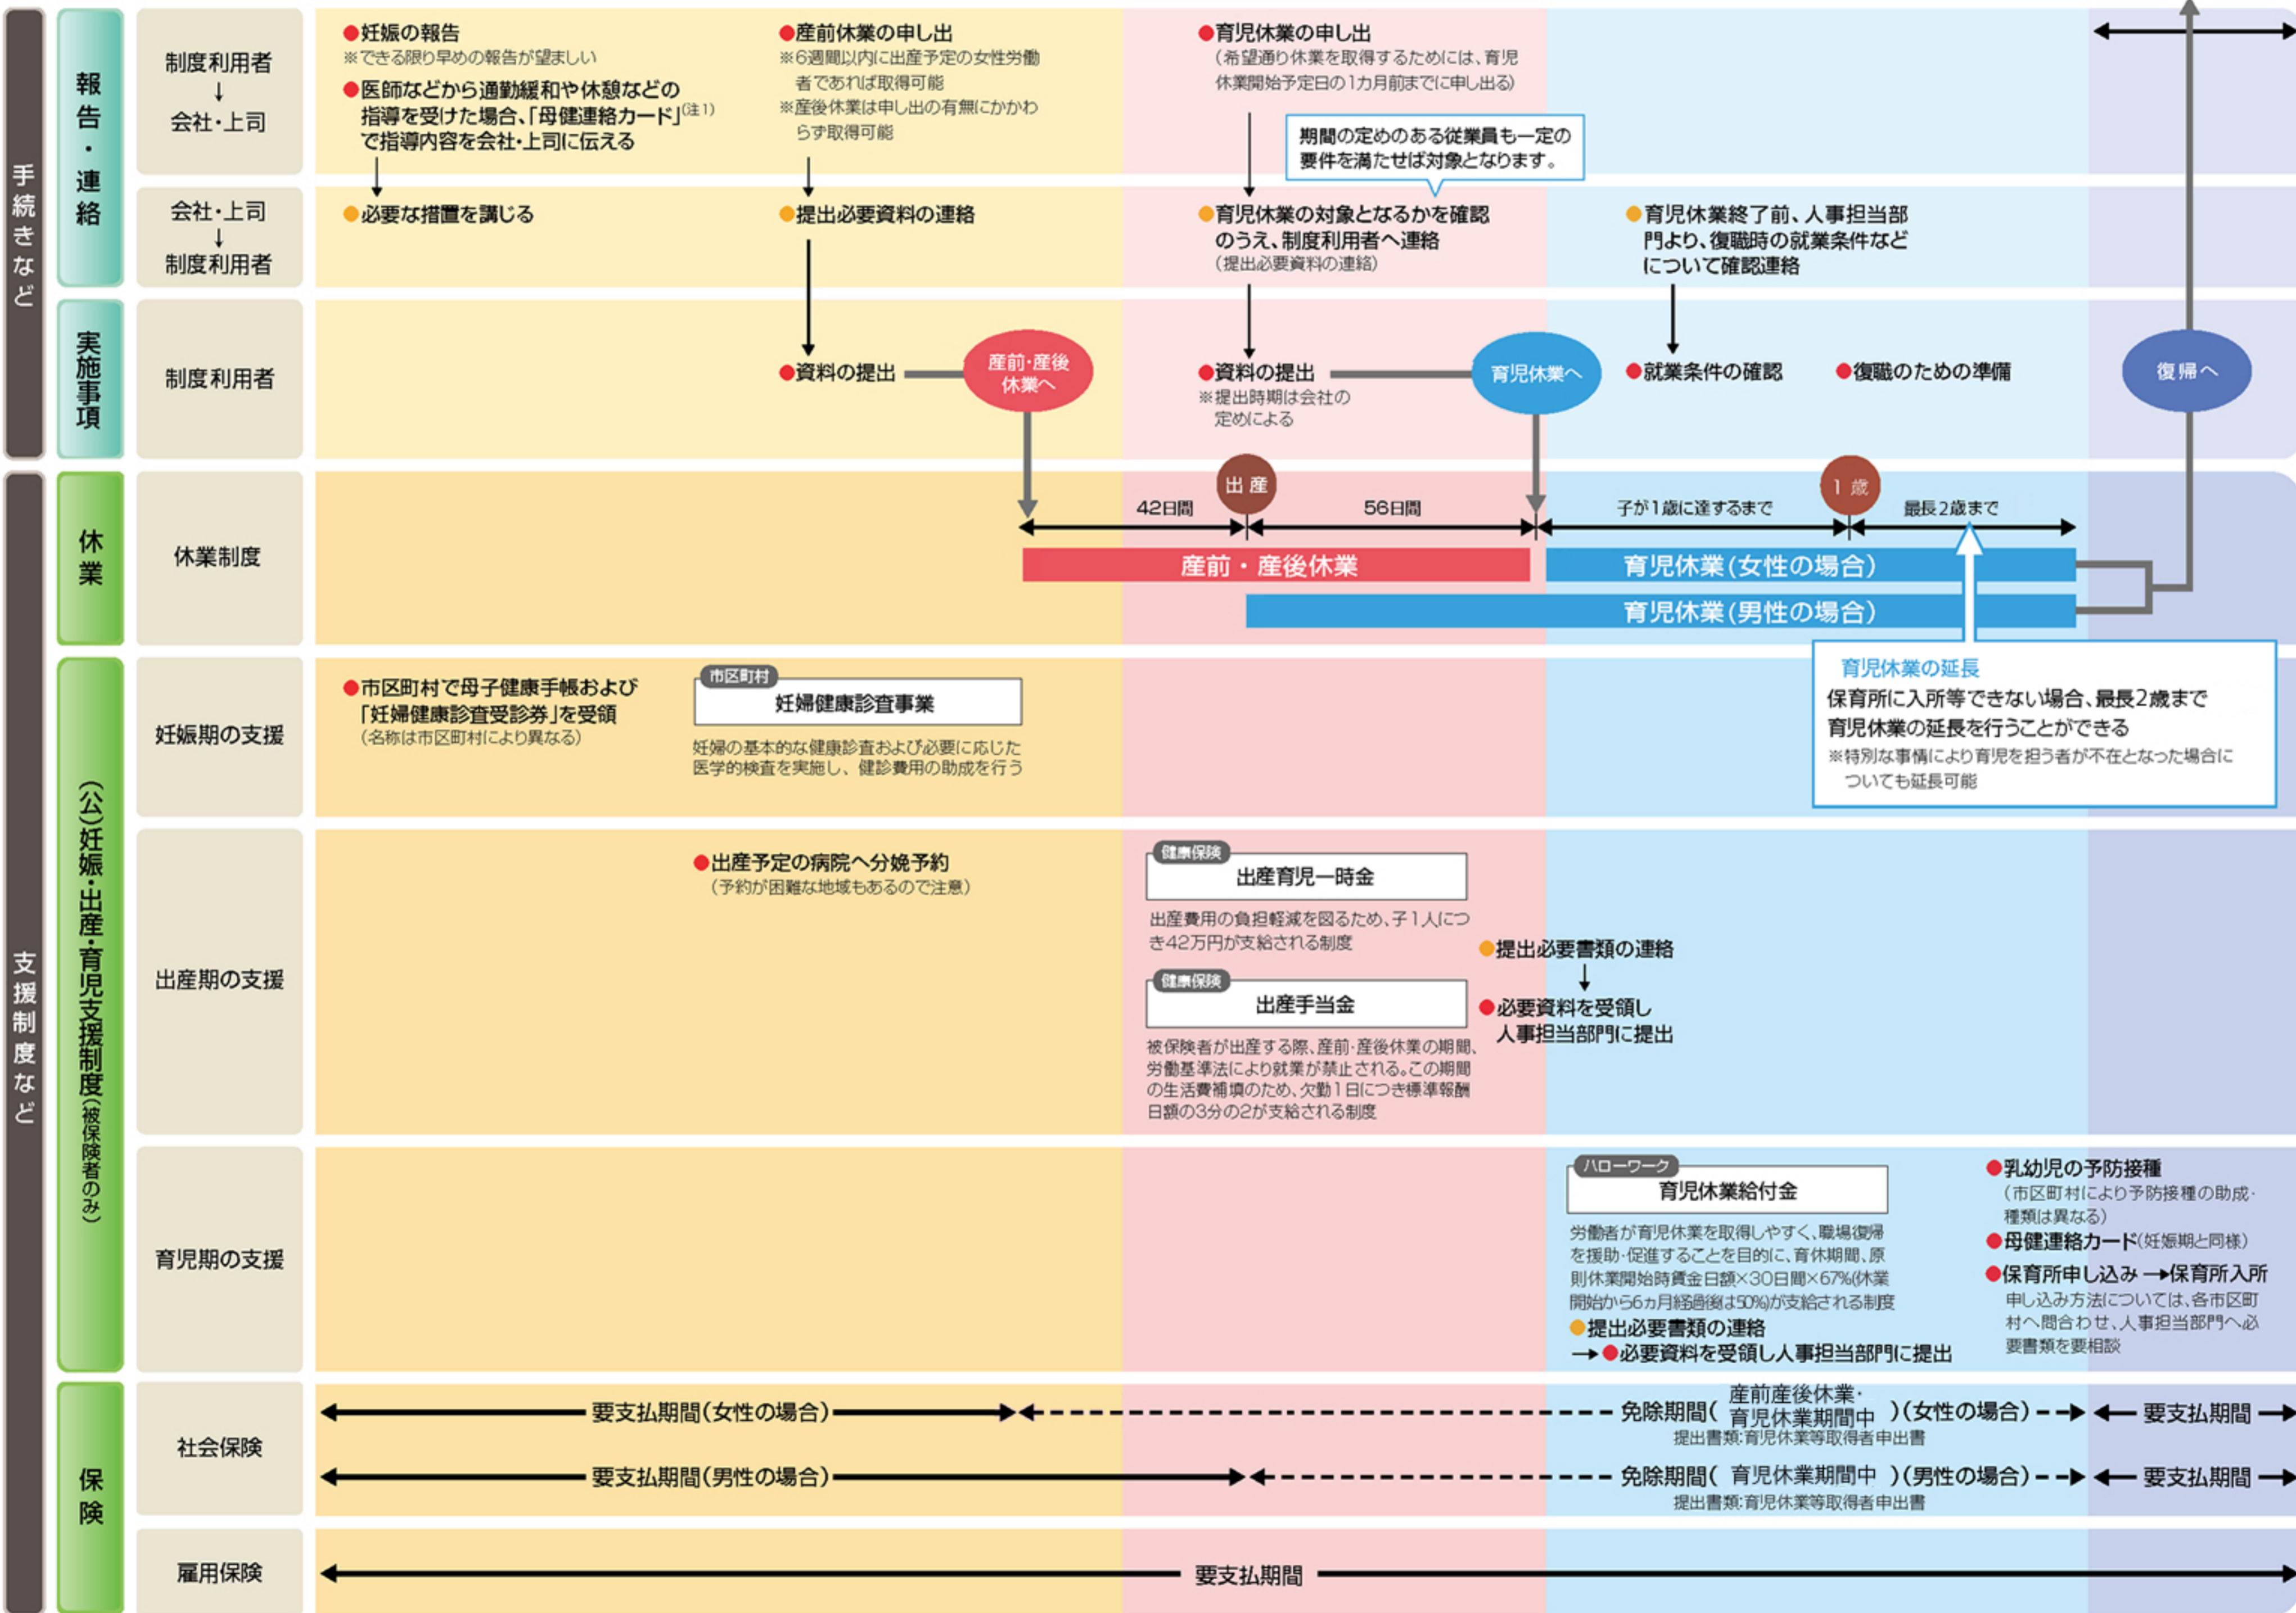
手続きなど

報告・連絡

制度利用者
↓
会社・上司

●妊娠の報告
※できる限り早めの報告が望ましい
●医師などから通勤緩和や休憩などの指導を受けた場合、「母健連絡カード」(注1)で指導内容を会社・上司に伝える

●産前休業の申し出
※6週間以内に出産予定の女性労働者であれば取得可能
※産後休業は申し出の有無にかかわらず取得可能

●育児休業の申し出
(希望通り休業を取得するためには、育児休業開始予定日の1カ月前までに申し出る)

期間の定めのある従業員も一定の要件を満たせば対象となります。

会社・上司
↓
制度利用者

●必要な措置を講じる

●提出必要資料の連絡

●育児休業の対象となるかを確認のうえ、制度利用者へ連絡
(提出必要資料の連絡)

●育児休業終了前、人事担当部門より、復職時の就業条件などについて確認連絡

実施事項

制度利用者

●資料の提出

産前・産後休業へ

●資料の提出
※提出時期は会社の定めによる

育児休業へ

●就業条件の確認

●復職のための準備

復帰へ

支援制度など

休業

休業制度

出産
42日間
56日間
子が1歳に達するまで
1歳
最長2歳まで

産前・産後休業
育児休業(女性の場合)
育児休業(男性の場合)

育児休業の延長
保育所に入所等できない場合、最長2歳まで育児休業の延長を行うことができる
※特別な事情により育児を担う者が不在となった場合についても延長可能

(公)妊娠・出産・育児支援制度(被保険者のみ)

妊娠期の支援

●市区町村で母子健康手帳および「妊婦健康診査受診券」を受領
(名称は市区町村により異なる)

市区町村
妊婦健康診査事業
妊婦の基本的な健康診査および必要に応じた医学的検査を実施し、健診費用の助成を行う

出産期の支援

●出産予定の病院へ分娩予約
(予約が困難な地域もあるので注意)

健康保険
出産育児一時金
出産費用の負担軽減を図るため、子1人につき42万円が支給される制度

健康保険
出産手当金
被保険者が出産する際、産前・産後休業の期間、労働基準法により就業が禁止される。この期間の生活費補填のため、欠勤1日につき標準報酬日額の3分の2が支給される制度

●提出必要書類の連絡
↓
●必要資料を受領し人事担当部門に提出

育児期の支援

ハローワーク
育児休業給付金
労働者が育児休業を取得しやすく、職場復帰を援助・促進することを目的に、育休期間、原則休業開始時賃金日額×30日間×67%(休業開始から6ヵ月経過後は50%)が支給される制度
●提出必要書類の連絡
→●必要資料を受領し人事担当部門に提出

●乳幼児の予防接種
(市区町村により予防接種の助成・種類は異なる)
●母健連絡カード(妊娠期と同様)
●保育所申し込み →保育所入所
申し込み方法については、各市区町村へ問合わせ、人事担当部門へ必要書類を要相談

保険

社会保険

要支払期間(女性の場合)
免除期間(産前産後休業・育児休業期間中)(女性の場合)
提出書類:育児休業等取得者申出書
要支払期間

要支払期間(男性の場合)
免除期間(育児休業期間中)(男性の場合)
提出書類:育児休業等取得者申出書
要支払期間

雇用保険

要支払期間